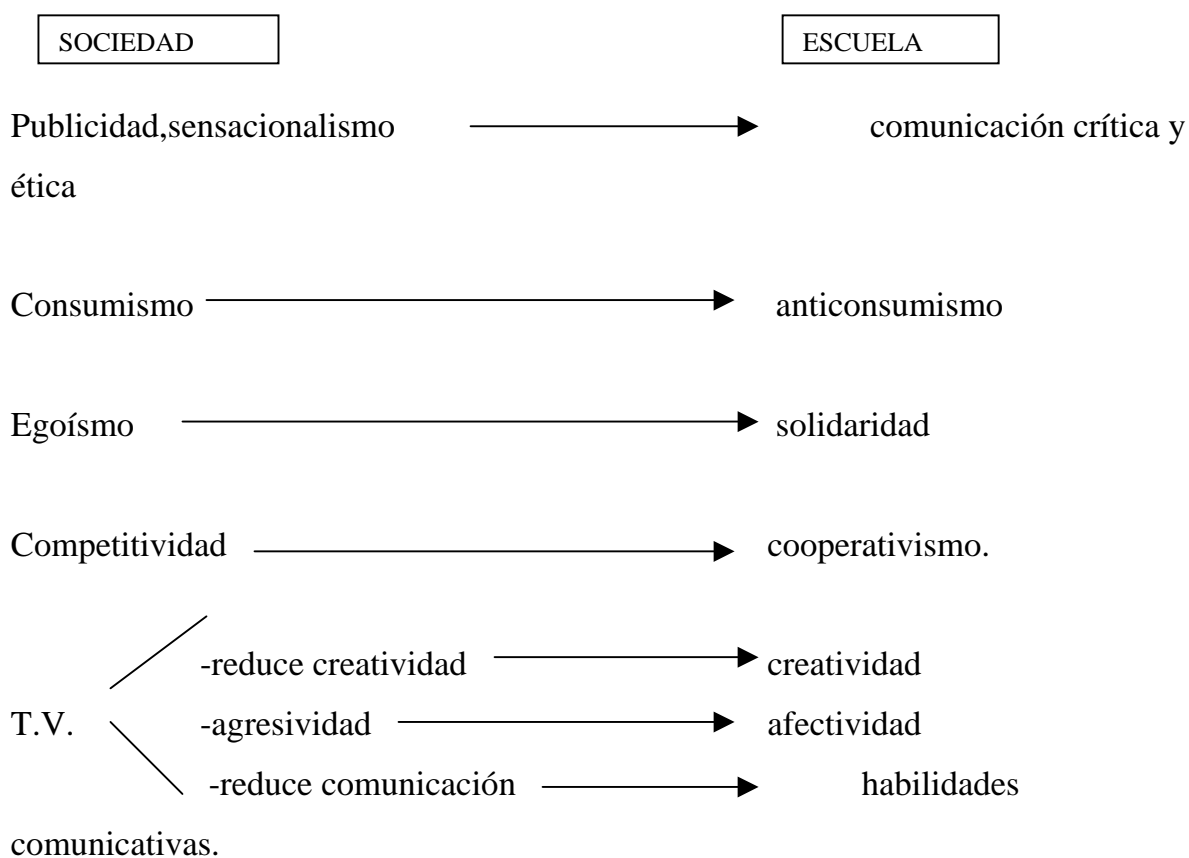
SOCIEDAD

ESCUELA

Publicidad,sensacionalismo → comunicación crítica y ética

Consumismo → anticonsumismo

Egoísmo → solidaridad

Competitividad → cooperativismo.

T.V.
-reduce creatividad → creatividad
-agresividad → afectividad
-reduce comunicación → habilidades comunicativas.